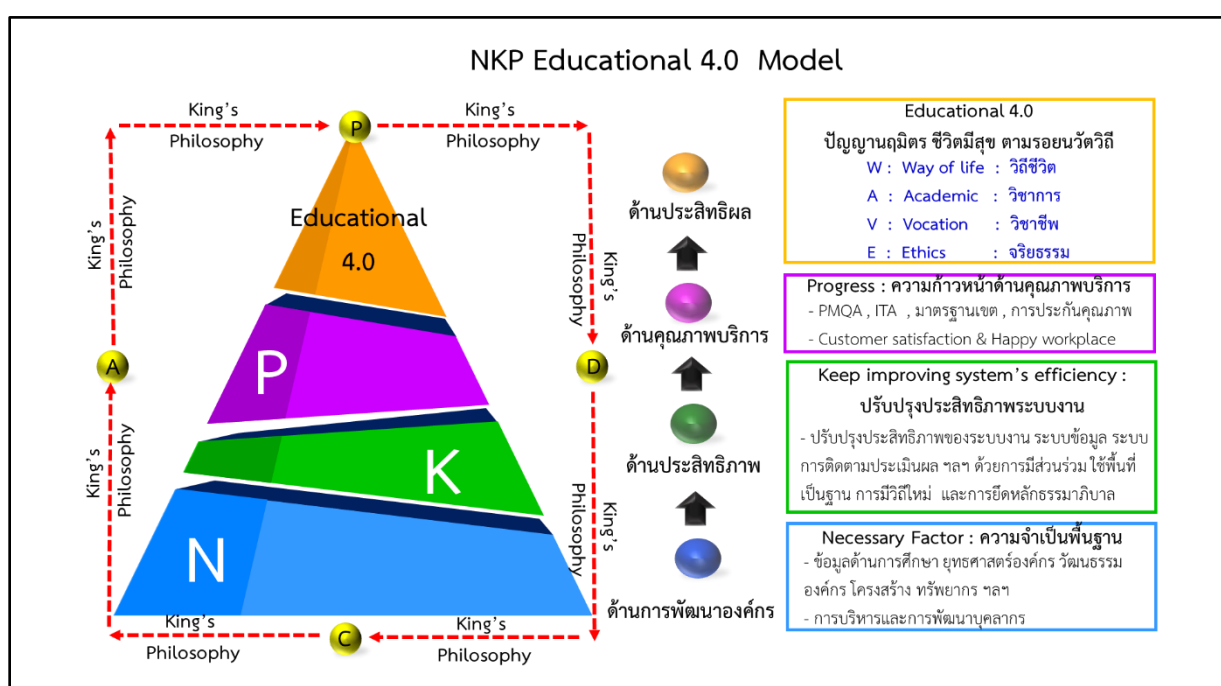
NKP Educational 4.0 Model

King's Philosophy
P
King's Philosophy
King's Philosophy
King's Philosophy
A
D
King's Philosophy
King's Philosophy
King's Philosophy
C
King's Philosophy

Educational 4.0

P

K

N

ด้านประสิทธิผล

ด้านคุณภาพบริการ

ด้านประสิทธิภาพ

ด้านการพัฒนาองค์กร

Educational 4.0
ปัญญานฤมิตร ชีวิตมีสุข ตามรอยนวัตวิถี
W : Way of life : วิถีชีวิต
A : Academic : วิชาการ
V : Vocation : วิชาชีพ
E : Ethics : จริยธรรม

Progress : ความก้าวหน้าด้านคุณภาพบริการ
- PMQA , ITA , มาตรฐานเขต , การประกันคุณภาพ
- Customer satisfaction & Happy workplace

Keep improving system's efficiency :
ปรับปรุงประสิทธิภาพระบบงาน
- ปรับปรุงประสิทธิภาพของระบบงาน ระบบข้อมูล ระบบการติดตามประเมินผล ฯลฯ ด้วยการมีส่วนร่วม ใช้พื้นที่เป็นฐาน การมีวิถีใหม่ และการยึดหลักธรรมาภิบาล

Necessary Factor : ความจำเป็นพื้นฐาน
- ข้อมูลด้านการศึกษา ยุทธศาสตร์องค์กร วัฒนธรรมองค์กร โครงสร้าง ทรัพยากร ฯลฯ
- การบริหารและการพัฒนาบุคลากร